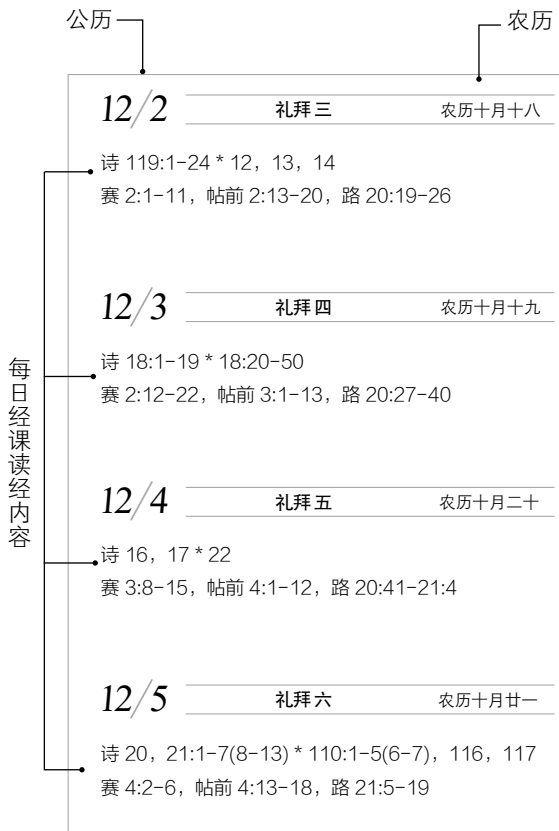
公历

农历

每日经课读经内容

12/2 礼拜三 农历十月十八

诗 119:1-24 * 12，13，14
赛 2:1-11，帖前 2:13-20，路 20:19-26

12/3 礼拜四 农历十月十九

诗 18:1-19 * 18:20-50
赛 2:12-22，帖前 3:1-13，路 20:27-40

12/4 礼拜五 农历十月二十

诗 16，17 * 22
赛 3:8-15，帖前 4:1-12，路 20:41-21:4

12/5 礼拜六 农历十月廿一

诗 20，21:1-7(8-13) * 110:1-5(6-7)，116，117
赛 4:2-6，帖前 4:13-18，路 21:5-19